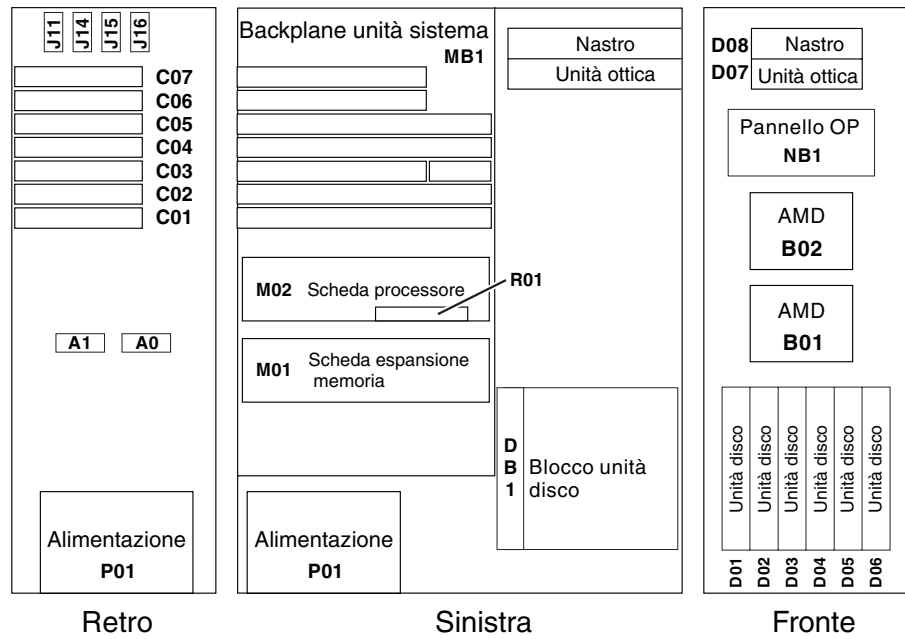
J11 J14 J15 J16

C07
C06
C05
C04
C03
C02
C01

A1 A0

Alimentazione
P01

Retro

Backplane unità sistema
MB1

Nastro
Unità ottica

M02 Scheda processore
R01

M01 Scheda espansione memoria

D
B
1
Blocco unità disco

Alimentazione
P01

Sinistra

D08 Nastro
D07 Unità ottica

Pannello OP
NB1

AMD
B02

AMD
B01

Unità disco
Unità disco
Unità disco
Unità disco
Unità disco
Unità disco

D01 D02 D03 D04 D05 D06

Fronte